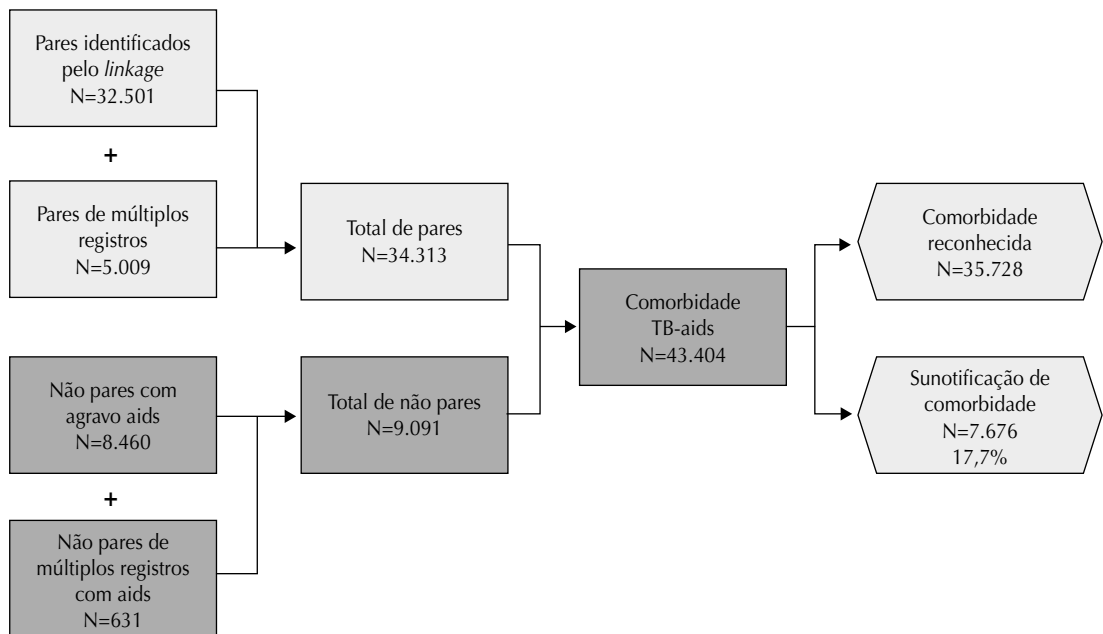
Pares identificados pelo *linkage*
N=32.501

+

Pares de múltiplos registros
N=5.009

Total de pares
N=34.313

Não pares com agravo aids
N=8.460

+

Não pares de múltiplos registros com aids
N=631

Total de não pares
N=9.091

Comorbidade TB-aids
N=43.404

Comorbidade reconhecida
N=35.728

Sunotificação de comorbidade
N=7.676
17,7%